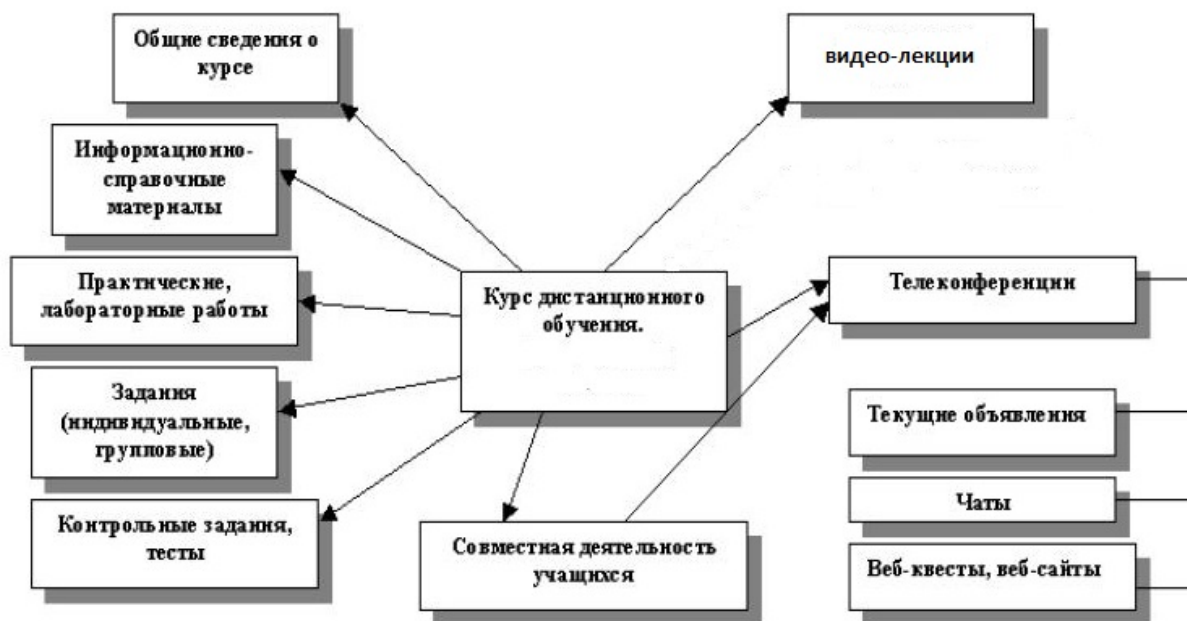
Общие сведения о курсе

видео-лекции

Информационно-справочные материалы

Практические, лабораторные работы

Курс дистанционного обучения.

Телеконференции

Задания (индивидуальные, групповые)

Текущие объявления

Чаты

Контрольные задания, тесты

Совместная деятельность учащихся

Веб-квесты, веб-сайты